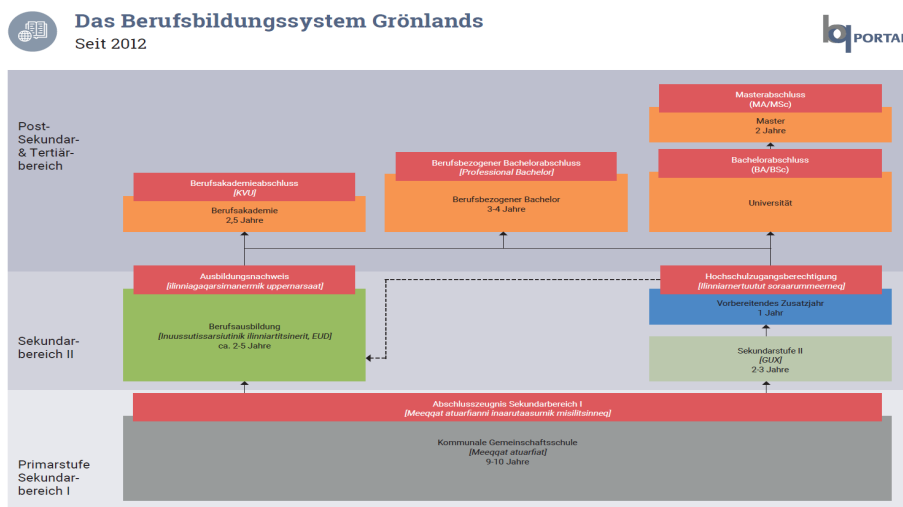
Das Berufsbildungssystem Grönlands
Seit 2012

bq PORTAL

Post-Sekundar- & Tertiärbereich

Masterabschluss
(MA/MSc)
Master
2 Jahre

Berufsakademieabschluss
[KVU]
Berufsakademie
2,5 Jahre

Berufsbezogener Bachelorabschluss
[Professional Bachelor]
Berufsbezogener Bachelor
3-4 Jahre

Bachelorabschluss
(BA/BSc)
Universität

Sekundarbereich II

Ausbildungsnachweis
[ilinniagaqarsimanermik uppernarsaat]
Berufsausbildung
[Inuussutissarsiutinik ilinniartitsinerit, EUD]
ca. 2-5 Jahre

Hochschulzugangsberechtigung
[ilinniarnertuutut soraarummeerneq]
Vorbereitendes Zusatzjahr
1 Jahr
Sekundarstufe II
[GUX]
2-3 Jahre

Primarstufe Sekundarbereich I

Abschlusszeugnis Sekundarbereich I
[Meeqqat atuarfianni inaarutaasumik misilitsinneq]
Kommunale Gemeinschaftsschule
[Meeqqat atuarfiat]
9-10 Jahre